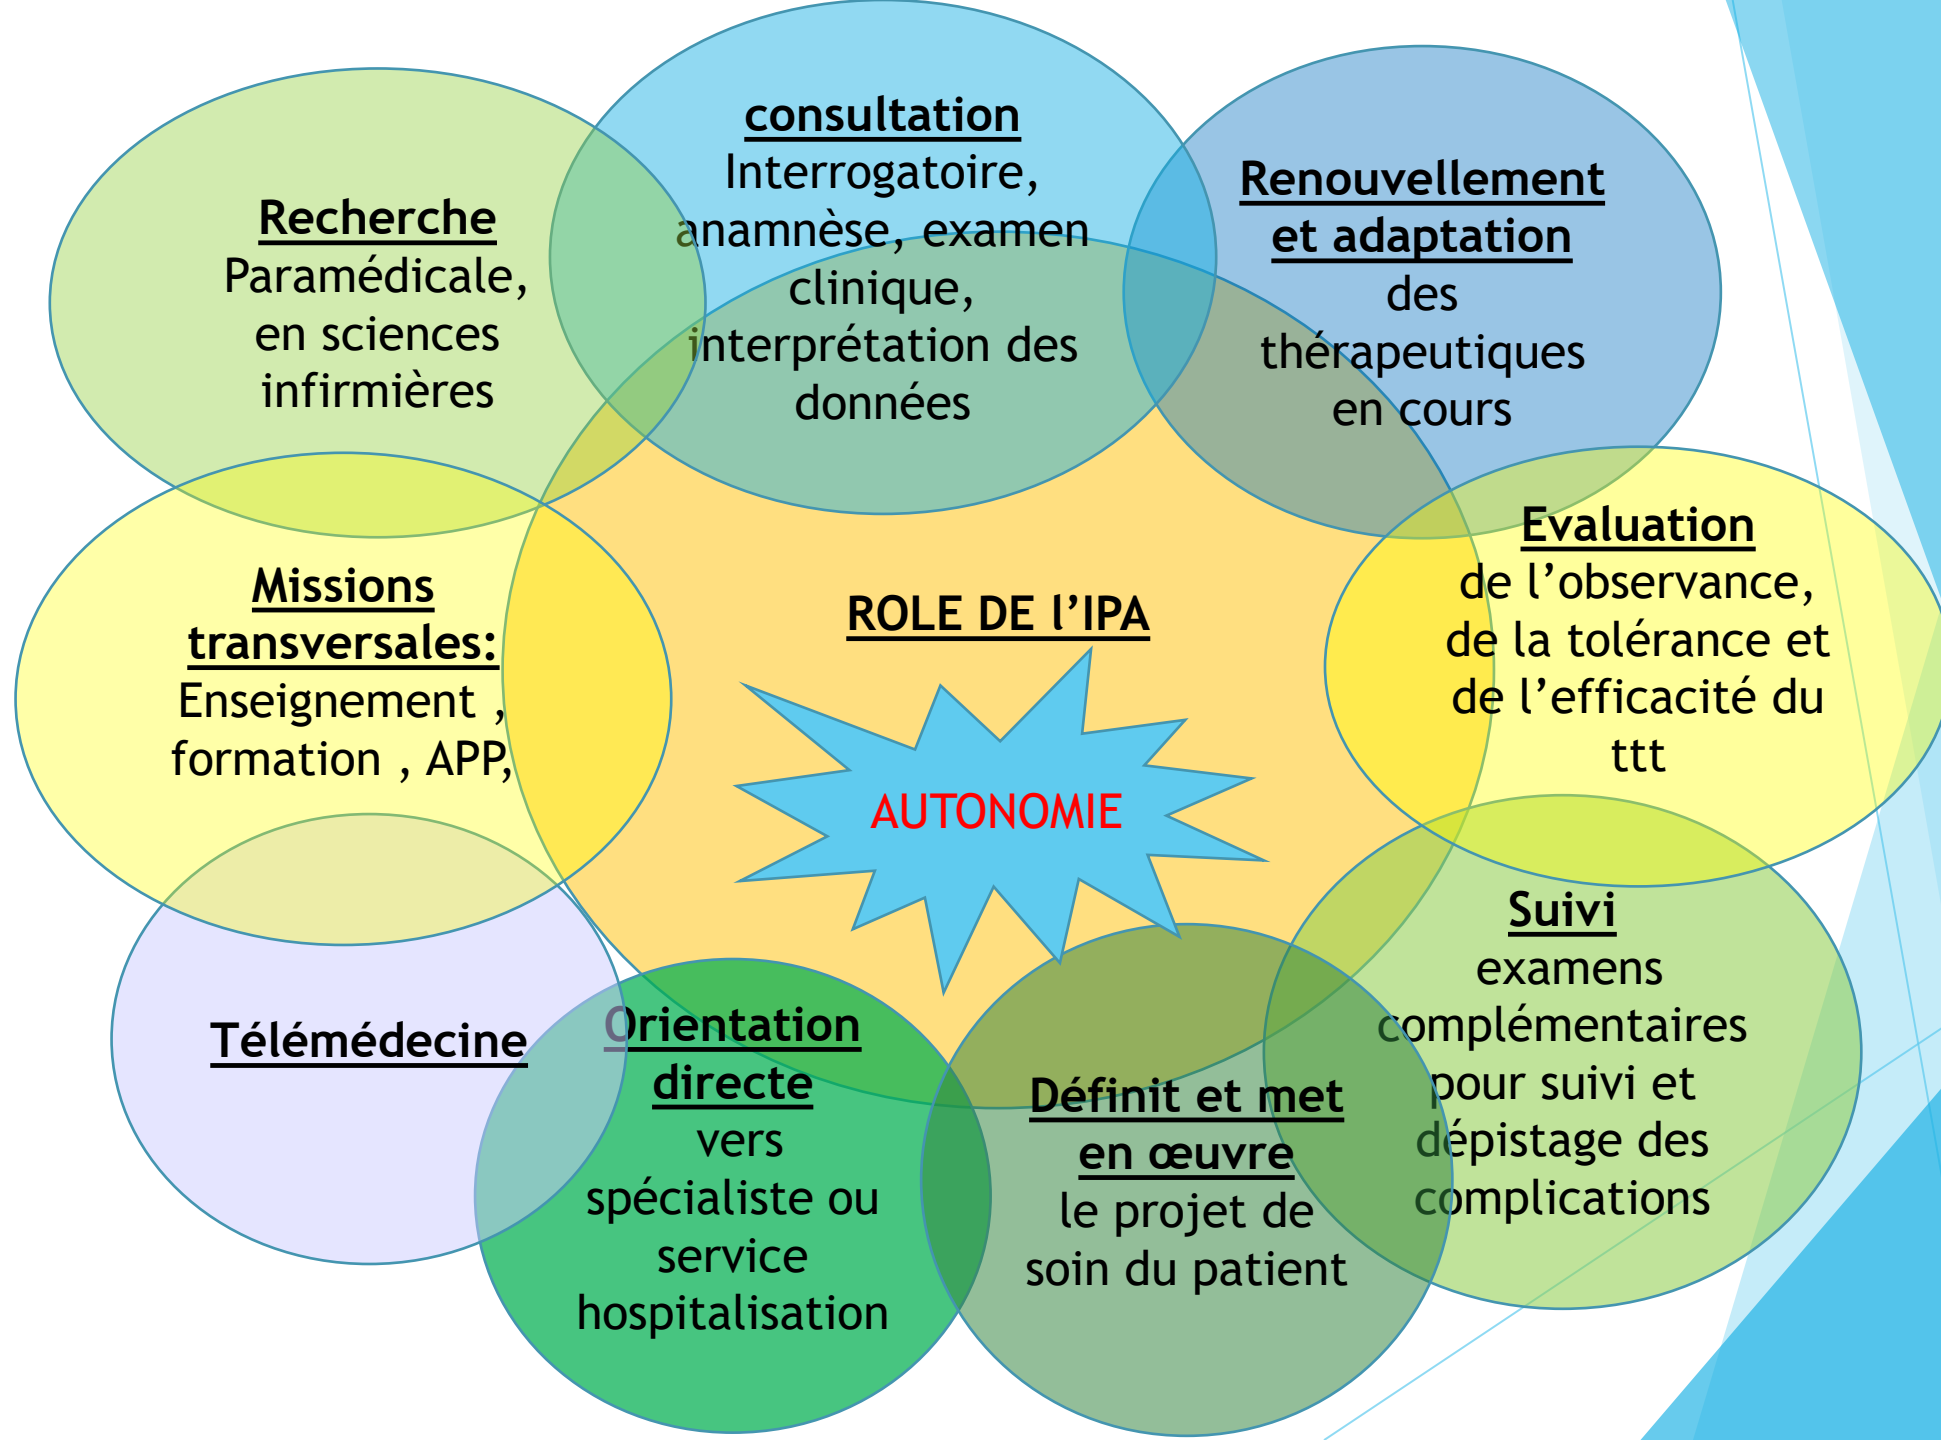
**Recherche**
Paramédicale, en sciences infirmières

**consultation**
Interrogatoire, anamnèse, examen clinique, interprétation des données

**Renouvellement et adaptation**
des thérapeutiques en cours

**Missions transversales:**
Enseignement , formation , APP,

**ROLE DE l'IPA**

AUTONOMIE

**Evaluation**
de l'observance, de la tolérance et de l'efficacité du ttt

**Télémédecine**

**Orientation directe**
vers spécialiste ou service hospitalisation

**Définit et met en œuvre**
le projet de soin du patient

**Suivi**
examens complémentaires pour suivi et dépistage des complications